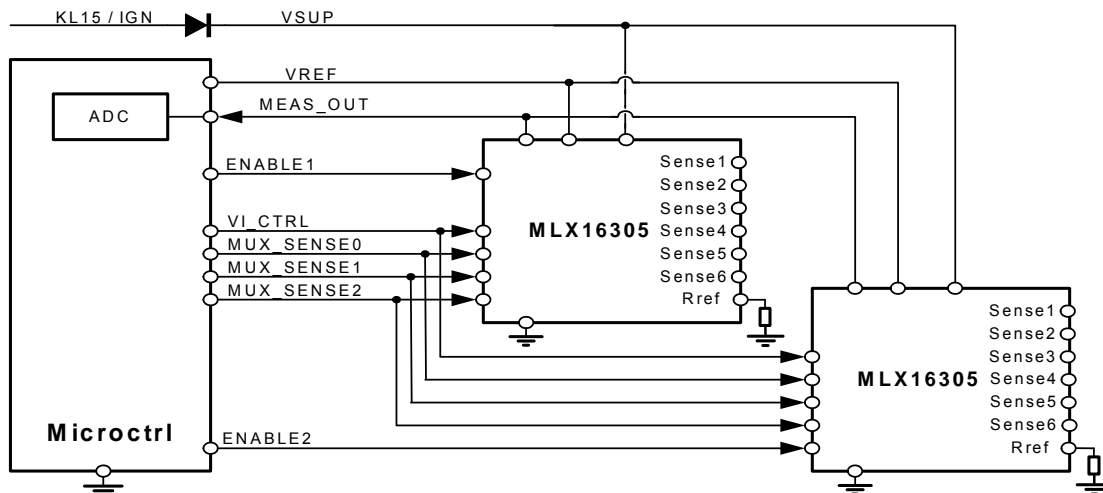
KL15 / IGN
VSUP
VREF
MEAS_OUT
ADC
ENABLE1
VI_CTRL
MUX_SENSE0
MUX_SENSE1
MUX_SENSE2
MLX16305
Sense1
Sense2
Sense3
Sense4
Sense5
Sense6
Rref
Microctrl
ENABLE2
MLX16305
Sense1
Sense2
Sense3
Sense4
Sense5
Sense6
Rref